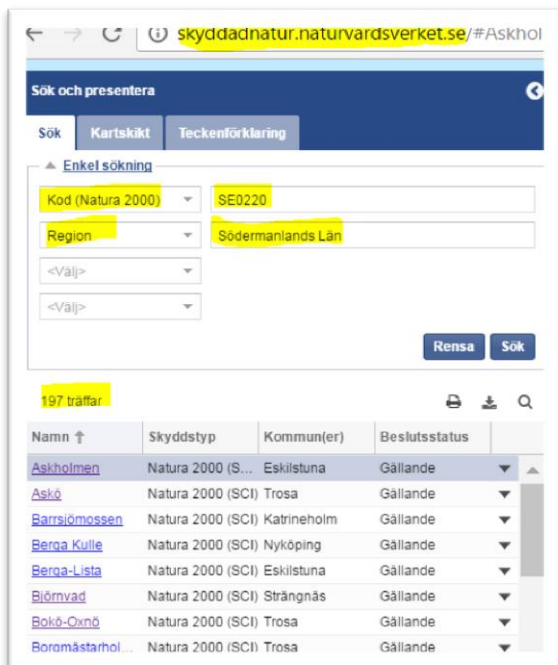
skyddadnatur.naturvardsverket.se/#Askhol

Sök och presentera

Sök | Kartskikt | Teckenförklaring

Enkel sökning

| | |
|---|---|
| Kod (Natura 2000) | SE0220 |
| Region | Södermanlands Län |
| <Välj> | |
| <Välj> | |

Rensa | Sök

197 träffar

| Namn | Skyddstyp | Kommun(er) | Beslutsstatus |
|---|---|---|---|
| Askholmen | Natura 2000 (S... | Eskilstuna | Gällande |
| Askö | Natura 2000 (SCI) | Trosa | Gällande |
| Barrsjömossen | Natura 2000 (SCI) | Katrineholm | Gällande |
| Berga Kulle | Natura 2000 (SCI) | Nyköping | Gällande |
| Berga-Lista | Natura 2000 (SCI) | Eskilstuna | Gällande |
| Björnvad | Natura 2000 (SCI) | Strängnäs | Gällande |
| Bokö-Oxnö | Natura 2000 (SCI) | Trosa | Gällande |
| Borgmästarhol... | Natura 2000 (SCI) | Trosa | Gällande |